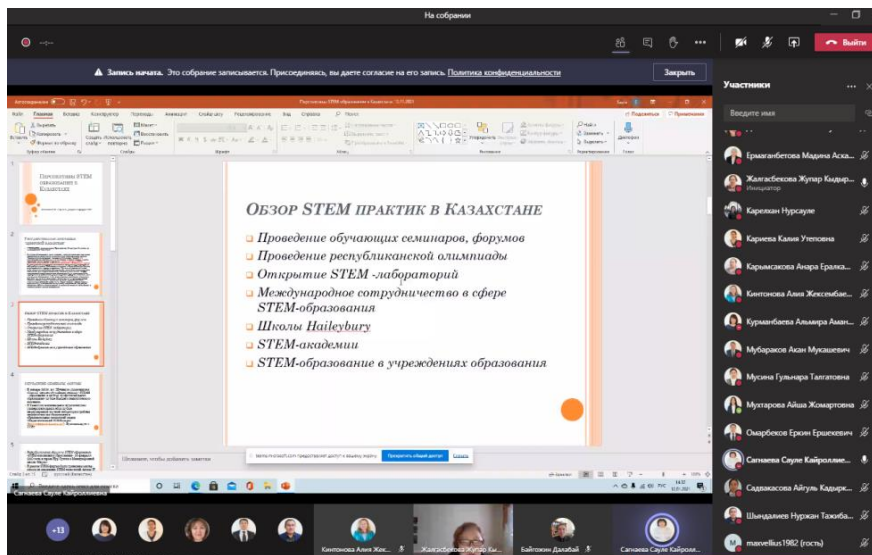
На собрании

Выйти

Запись начата. Это собрание записывается. Присоединяясь, вы даете согласие на его запись. Политика конфиденциальности

Закрыть

Участники

Введите имя

ОБЗОР STEM ПРАКТИК В КАЗАХСТАНЕ

Проведение обучающих семинаров, форумов
Проведение республиканской олимпиады
Открытие STEM -лабораторий
Международное сотрудничество в сфере STEM-образования
Школы Haileybury
STEM-академии
STEM-образование в учреждениях образования

Перспективы STEM образования в Казахстане

Заметки

Предоставить общий доступ

Ермаганбетова Мадина Аска...
Жалгасбекова Жупар Кыдыр...
Инициатор
Карелхан Нурсауле
Кариева Калия Утеповна
Карымсакова Анара Ералка...
Кинтонова Алия Жексембае...
Курманбаева Альмира Аман...
Мубараков Акан Мукашевич
Мусина Гульнара Талгатовна
Мухтарова Айша Жомартовна
Омарбеков Еркин Ершекевич
Сагнаева Сауле Кайроллие...
Садвакасова Айгуль Кадырк...
Шындалиев Нуржан Тажиба...
maxvellius1982 (гость)

Сагнаева Сауле Кайроллиевна

+13

Кинтонова Алия Жек...
Жалгасбекова Жупар Кы...
Байтокин Далабай
Сагнаева Сауле Кайрол...